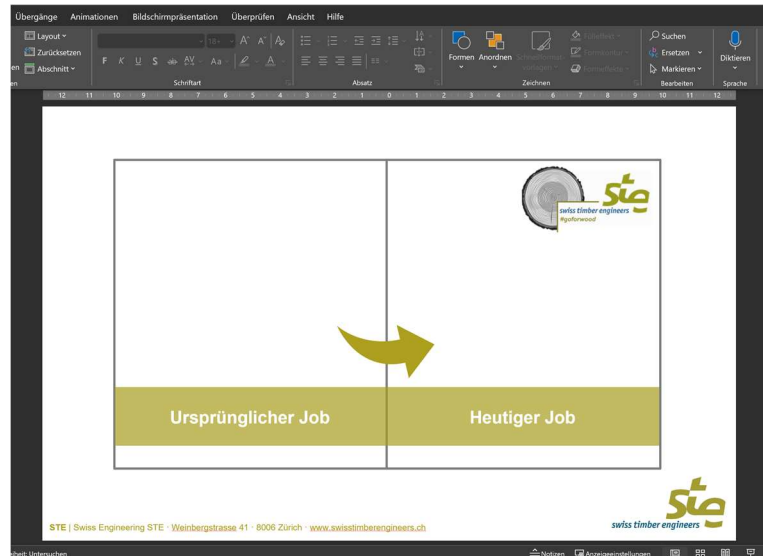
Übergänge Animationen Bildschirmpräsentation Überprüfen Ansicht Hilfe

Layout
Zurücksetzen
Abschnitt

F K U S ab AV Aa A

Schriftart

Absatz

Formen Anordnen

Zeichnen

Suchen
Ersetzen
Markieren

Bearbeiten

Diktieren

Sprache

12 11 10 9 8 7 6 5 4 3 2 1 0 1 2 3 4 5 6 7 8 9 10 11 12

ste
swiss timber engineers
#goforwood

Ursprünglicher Job

Heutiger Job

ste
swiss timber engineers

STE | Swiss Engineering STE · Weinbergstrasse 41 · 8006 Zürich · www.swisstimberengineers.ch

heit: Untersuchen

Notizen Anzeigeeinstellungen